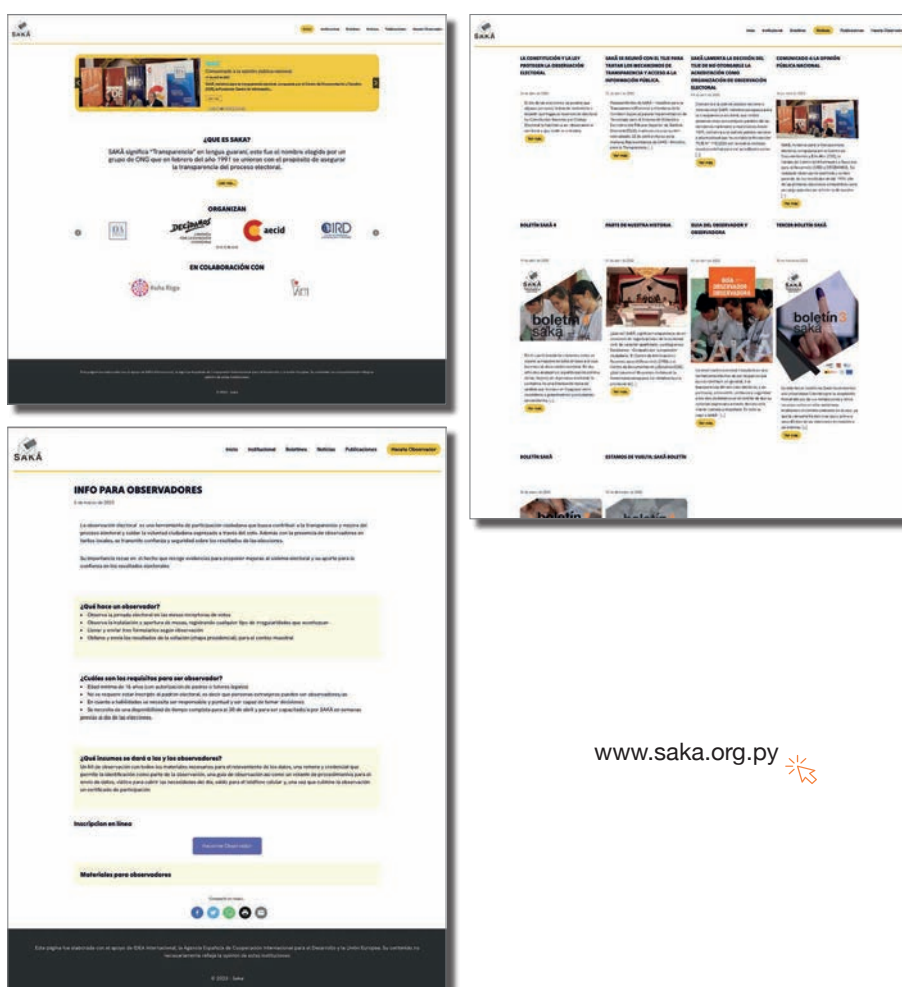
SAKÃ

Inicio Institucional Boletines Noticias Publicaciones Hacete Observador

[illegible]

¿QUE ES SAKA?

SAKÃ significa "Transparencia" en lengua guaraní, este fue el nombre elegido por un grupo de ONG que en febrero del año 1991 se unieron con el propósito de asegurar la transparencia del proceso electoral.

Leer más

ORGANIZAN

decidamos

aecid

IRD

EN COLABORACIÓN CON

Kuña Roga

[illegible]

SAKÃ

Inicio Institucional Boletines Noticias Publicaciones Hacete Observador

LA CONSTITUCIÓN Y LA LEY PROTEGEN LA OBSERVACIÓN ELECTORAL

SAKÃ SE REUNIÓ CON EL TSJE PARA TRATAR LOS MECANISMOS DE TRANSPARENCIA Y ACCESO A LA INFORMACIÓN PÚBLICA.

SAKÃ LAMENTA LA DECISIÓN DEL TSJE DE NO OTORGARLE LA ACREDITACIÓN COMO ORGANIZACIÓN DE OBSERVACIÓN ELECTORAL

COMUNICADO A LA OPINIÓN PÚBLICA NACIONAL

BOLETÍN SAKÃ 4

PARTE DE NUESTRA HISTORIA

GUIA DEL OBSERVADOR Y OBSERVADORA

TERCER BOLETÍN SAKÃ

boletín saká

GUÍA DEL OBSERVADOR OBSERVADORA

SAKÃ

boletín3 saká

BOLETÍN SAKÃ

ESTAMOS DE VUELTA: SAKÃ BOLETÍN

SAKÃ

Inicio Institucional Boletines Noticias Publicaciones Hacete Observador

INFO PARA OBSERVADORES

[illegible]

¿Qué hace un observador?

¿Cuáles son los requisitos para ser observador?

¿Qué insumos se dará a los y las observadores?

Inscripcion en línea

Hacete Observador

Materiales para observadores

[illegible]

© 2023 - Saká

www.saka.org.py